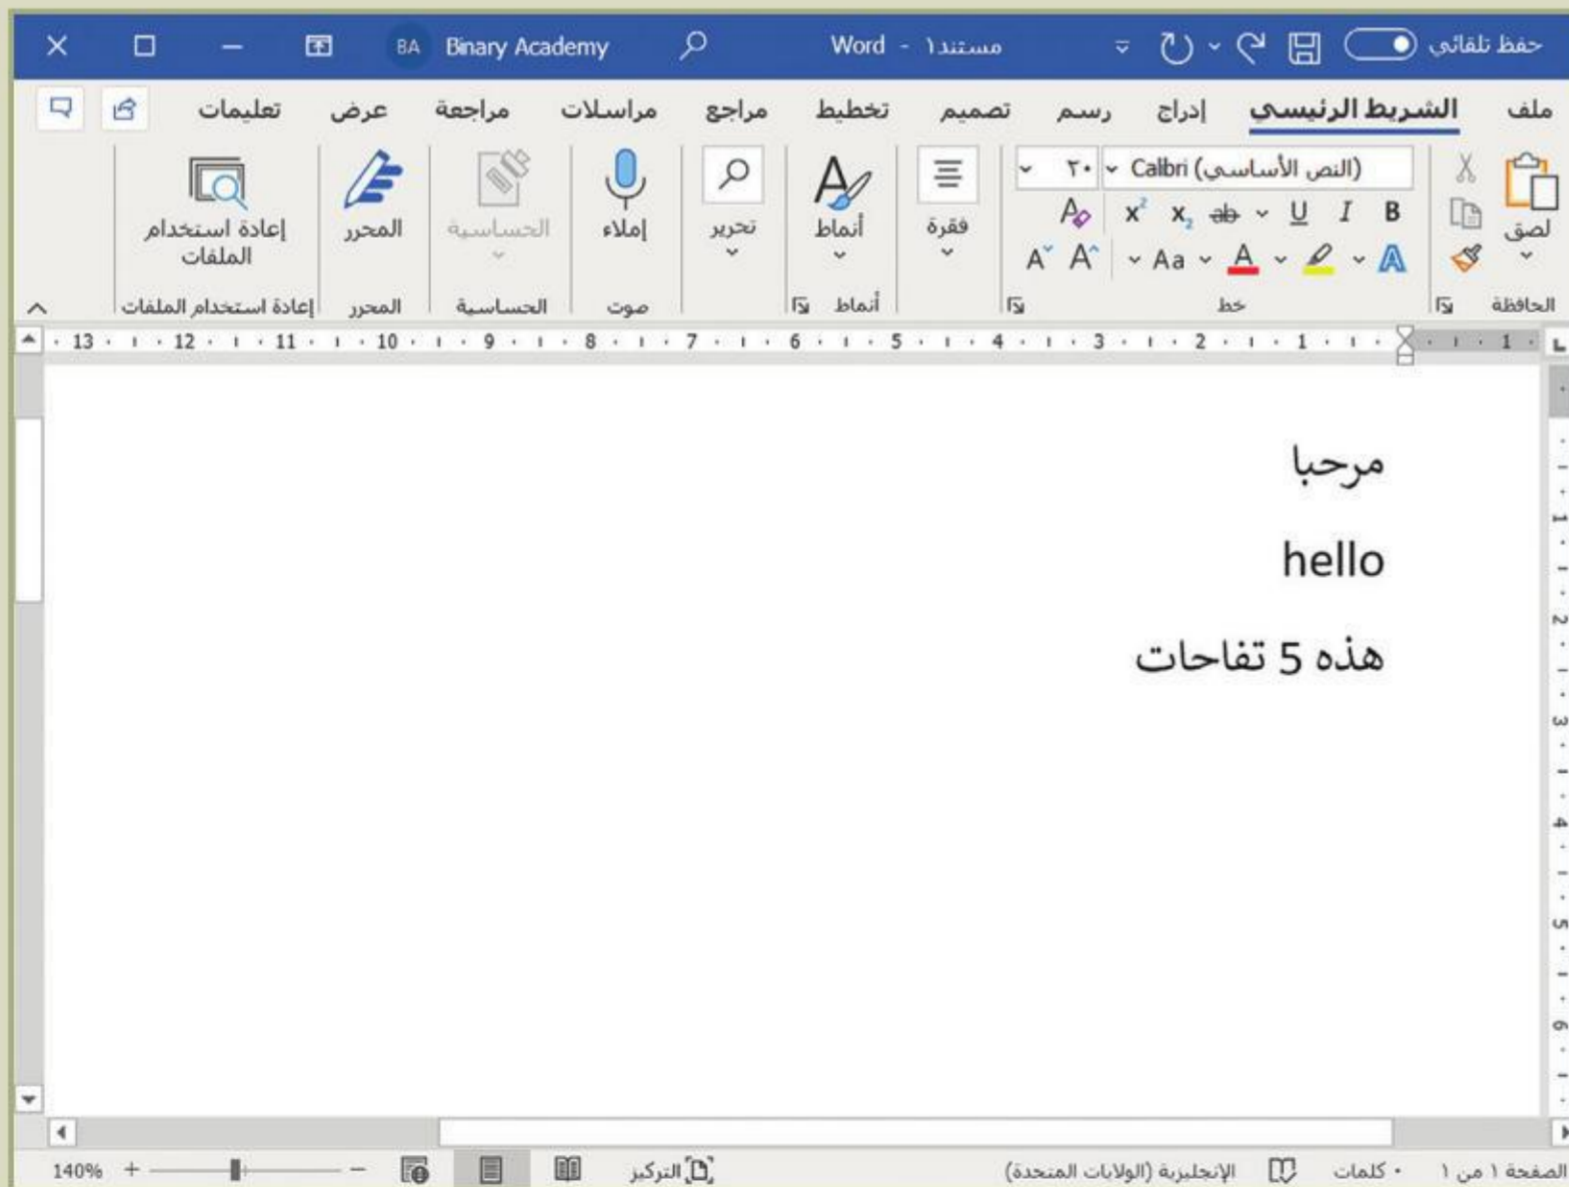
حفظ تلقائي

Word - مستند١

Binary Academy

BA

ملف الشريط الرئيسي إدراج رسم تصميم تخطيط مراجع مراسلات مراجعة عرض تعليمات

لصق

الحافظة

(النص الأساسي) Calbri ٢٠

B I U ab $x_2$ $x^2$

Aa A A

خط

فقرة

أنماط

أنماط

تحرير

إملاء

صوت

الحساسية

الحساسية

المحرر

المحرر

إعادة استخدام الملفات

إعادة استخدام الملفات

13 12 11 10 9 8 7 6 5 4 3 2 1 1

مرحبا

hello

هذه 5 تفاحات

الصفحة ١ من ١ • كلمات الإنجليزية (الولايات المتحدة) التركيز 140%